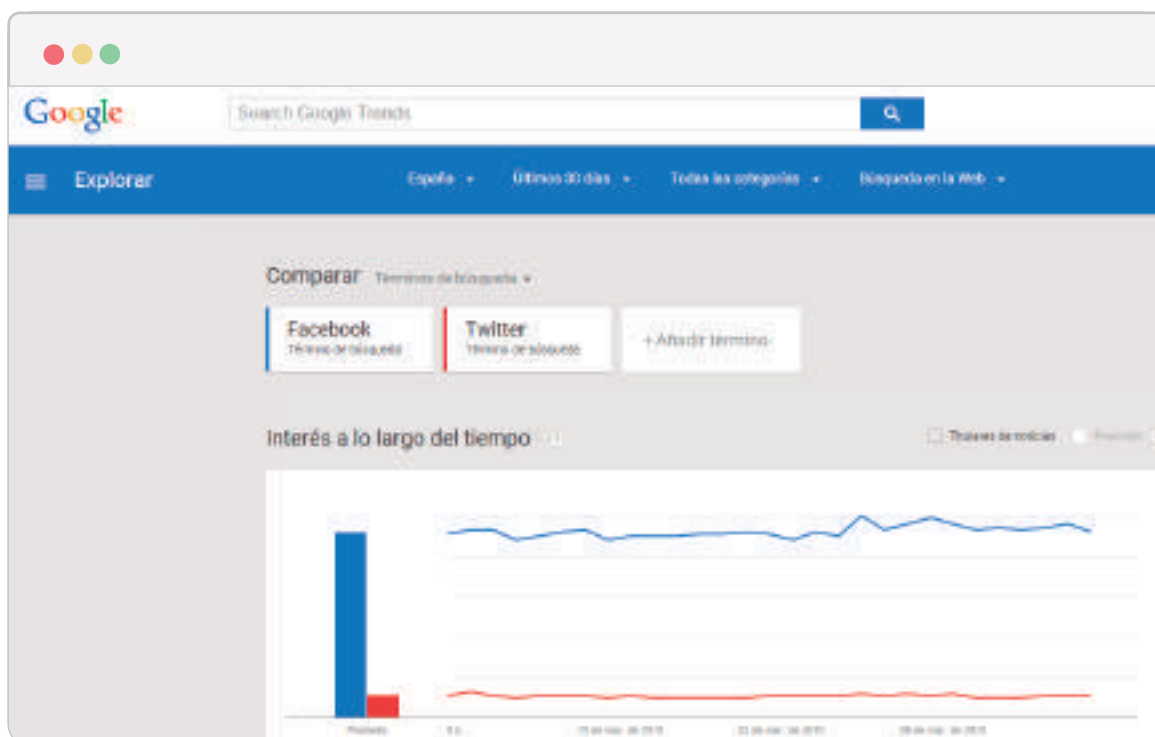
Google

Search Google Trends

Explorar

España ▾ Últimos 30 días ▾ Todas las categorías ▾ Búsqueda en la Web ▾

Comparar Términos de búsqueda ▾

Facebook
Término de búsqueda

Twitter
Término de búsqueda

+Añadir término

Interés a lo largo del tiempo

Titulares de noticias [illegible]

Promedio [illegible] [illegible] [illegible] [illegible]